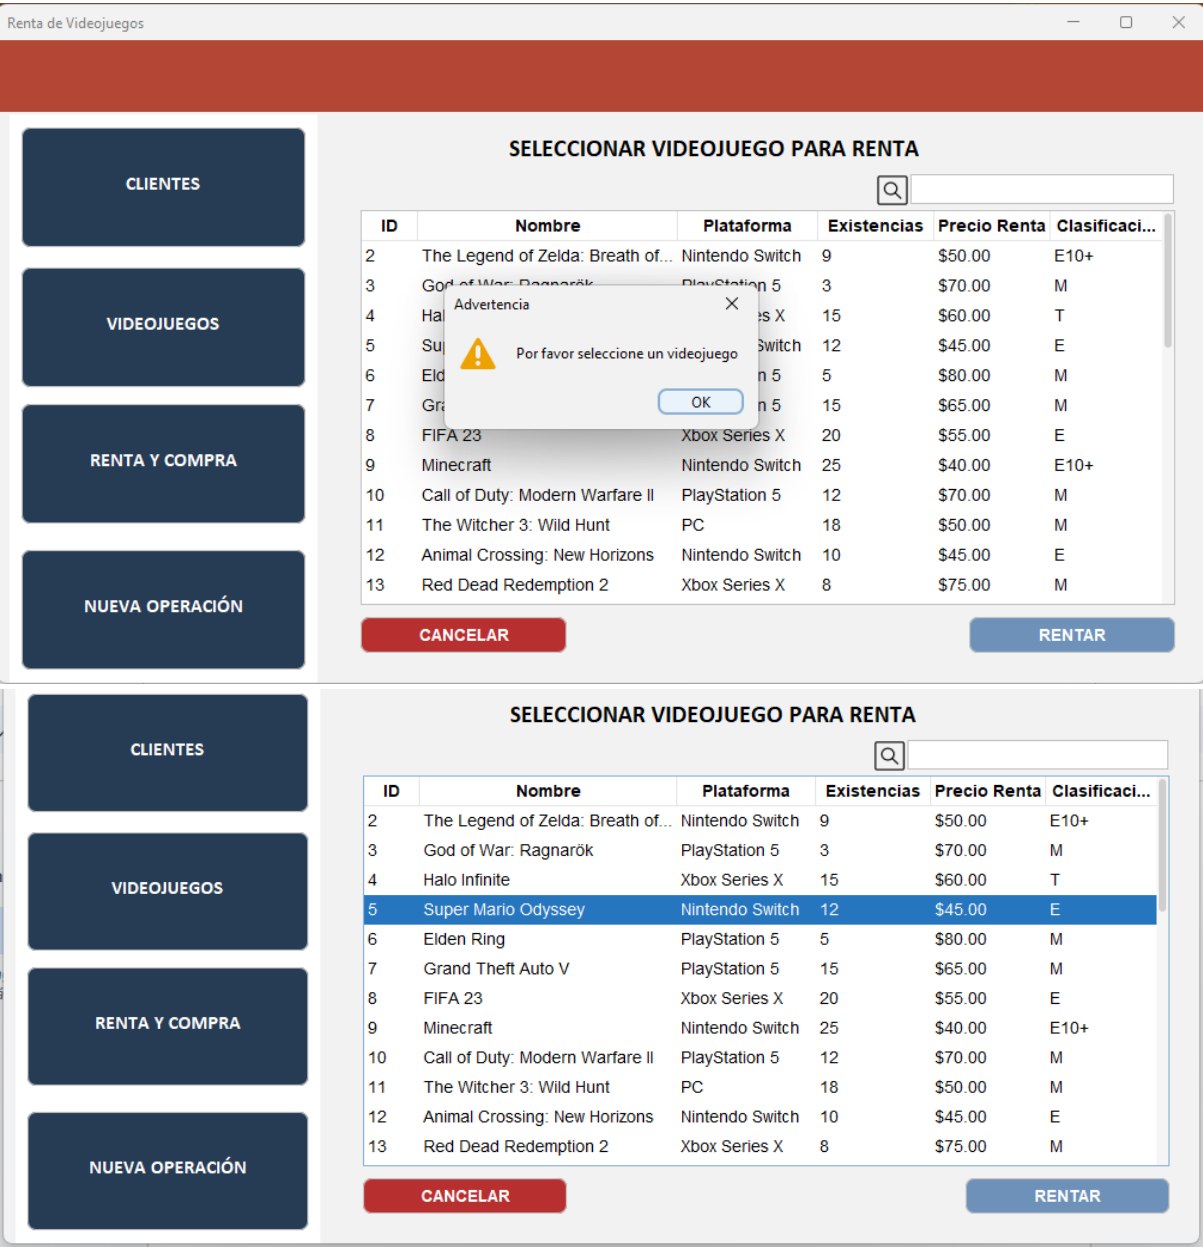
Renta de Videojuegos

CLIENTES

VIDEOJUEGOS

RENTA Y COMPRA

NUEVA OPERACIÓN

SELECCIONAR VIDEOJUEGO PARA RENTA

| ID | Nombre | Plataforma | Existencias | Precio Renta | Clasificaci... |
|---|---|---|---|---|---|
| 2 | The Legend of Zelda: Breath of... | Nintendo Switch | 9 | $50.00 | E10+ |
| 3 | God of War: Ragnarök | PlayStation 5 | 3 | $70.00 | M |
| 4 | Hal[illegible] | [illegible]es X | 15 | $60.00 | T |
| 5 | Su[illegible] | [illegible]Switch | 12 | $45.00 | E |
| 6 | Eld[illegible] | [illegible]n 5 | 5 | $80.00 | M |
| 7 | Gr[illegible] | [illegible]n 5 | 15 | $65.00 | M |
| 8 | FIFA 23 | Xbox Series X | 20 | $55.00 | E |
| 9 | Minecraft | Nintendo Switch | 25 | $40.00 | E10+ |
| 10 | Call of Duty: Modern Warfare II | PlayStation 5 | 12 | $70.00 | M |
| 11 | The Witcher 3: Wild Hunt | PC | 18 | $50.00 | M |
| 12 | Animal Crossing: New Horizons | Nintendo Switch | 10 | $45.00 | E |
| 13 | Red Dead Redemption 2 | Xbox Series X | 8 | $75.00 | M |

Advertencia

Por favor seleccione un videojuego

OK

CANCELAR

RENTAR

CLIENTES

VIDEOJUEGOS

RENTA Y COMPRA

NUEVA OPERACIÓN

SELECCIONAR VIDEOJUEGO PARA RENTA

| ID | Nombre | Plataforma | Existencias | Precio Renta | Clasificaci... |
|---|---|---|---|---|---|
| 2 | The Legend of Zelda: Breath of... | Nintendo Switch | 9 | $50.00 | E10+ |
| 3 | God of War: Ragnarök | PlayStation 5 | 3 | $70.00 | M |
| 4 | Halo Infinite | Xbox Series X | 15 | $60.00 | T |
| 5 | Super Mario Odyssey | Nintendo Switch | 12 | $45.00 | E |
| 6 | Elden Ring | PlayStation 5 | 5 | $80.00 | M |
| 7 | Grand Theft Auto V | PlayStation 5 | 15 | $65.00 | M |
| 8 | FIFA 23 | Xbox Series X | 20 | $55.00 | E |
| 9 | Minecraft | Nintendo Switch | 25 | $40.00 | E10+ |
| 10 | Call of Duty: Modern Warfare II | PlayStation 5 | 12 | $70.00 | M |
| 11 | The Witcher 3: Wild Hunt | PC | 18 | $50.00 | M |
| 12 | Animal Crossing: New Horizons | Nintendo Switch | 10 | $45.00 | E |
| 13 | Red Dead Redemption 2 | Xbox Series X | 8 | $75.00 | M |

CANCELAR

RENTAR